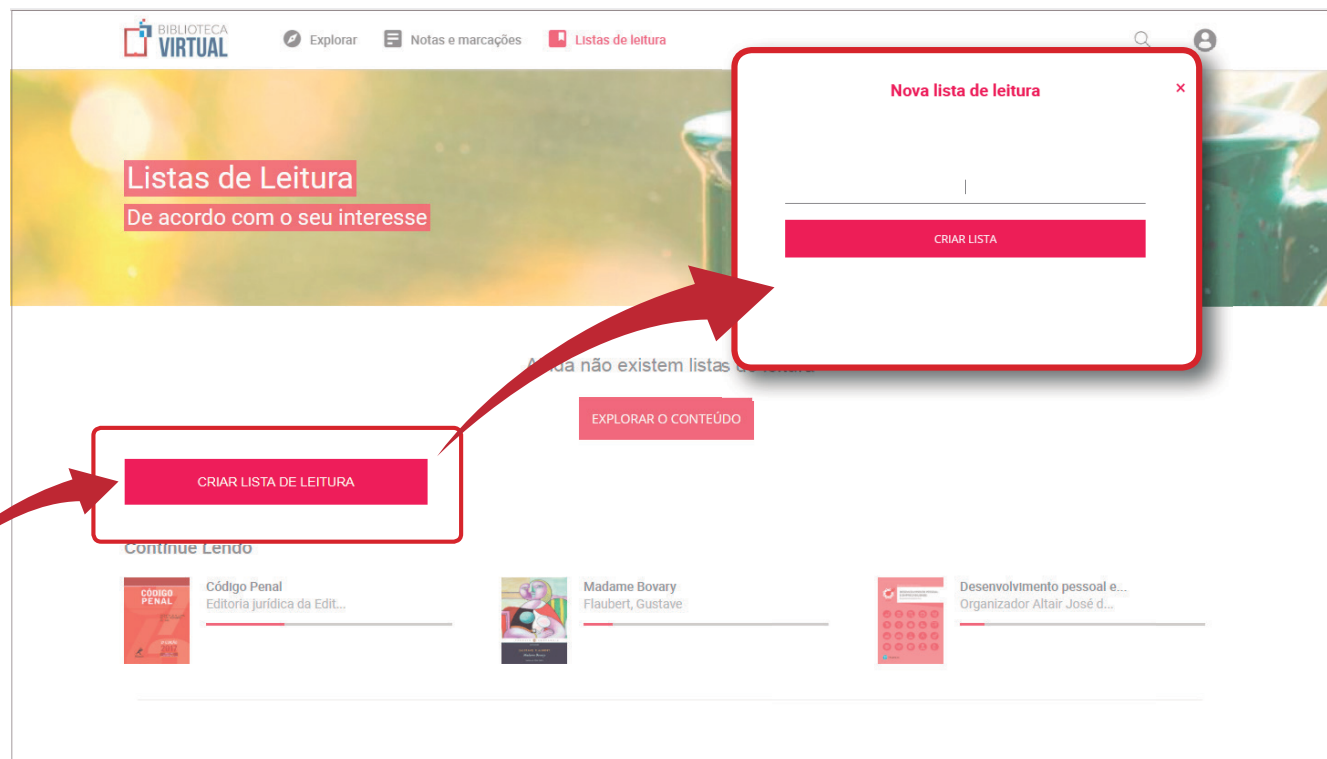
BIBLIOTECA VIRTUAL

Explorar

Notas e marcações

Listas de leitura

Listas de Leitura

De acordo com o seu interesse

Nova lista de leitura

×

CRIAR LISTA

A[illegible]da não existem listas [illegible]

EXPLORAR O CONTEÚDO

CRIAR LISTA DE LEITURA

Continue Lendo

CÓDIGO PENAL

Código Penal
Editoria jurídica da Edit...

Madame Bovary
Flaubert, Gustave

Desenvolvimento pessoal e...
Organizador Altair José d...